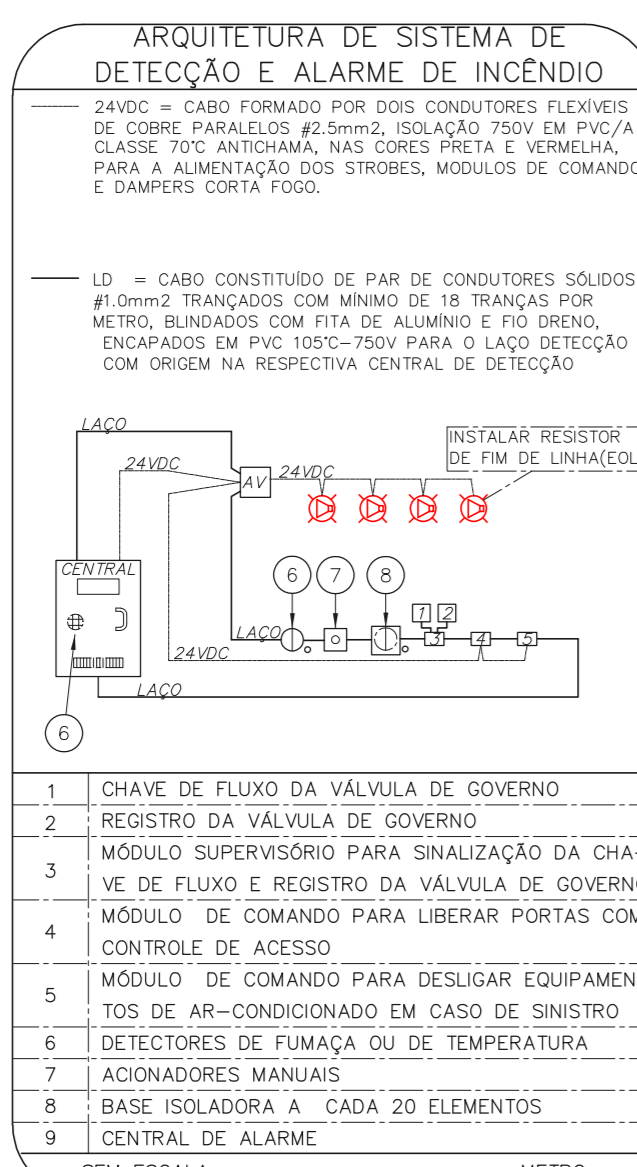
ARQUITETURA DE SISTEMA DE DETECÇÃO E ALARME DE INCÊNDIO

24VDC = CABO FORMADO POR DOIS CONDUTORES FLEXÍVEIS DE COBRE PARALELOS #2.5mm2, ISOLAÇÃO 750V EM PVC/A CLASSE 70°C ANTICHAMA, NAS CORES PRETA E VERMELHA, PARA A ALIMENTAÇÃO DOS STROBES, MODULOS DE COMANDO E DAMPERS CORTA FOGO.

LD = CABO CONSTITUÍDO DE PAR DE CONDUTORES SÓLIDOS #1.0mm2 TRANÇADOS COM MÍNIMO DE 18 TRANÇAS POR METRO, BLINDADOS COM FITA DE ALUMÍNIO E FIO DRENO, ENCAPADOS EM PVC 105°C–750V PARA O LAÇO DETECÇÃO COM ORIGEM NA RESPECTIVA CENTRAL DE DETECÇÃO

LAÇO
24VDC
AV
24VDC
INSTALAR RESISTOR DE FIM DE LINHA(EOL
CENTRAL
6
7
8
1
2
LAÇO
3
4
5
24VDC
LAÇO
6

| | |
|---|---|
| 1 | CHAVE DE FLUXO DA VÁLVULA DE GOVERNO |
| 2 | REGISTRO DA VÁLVULA DE GOVERNO |
| 3 | MÓDULO SUPERVISÓRIO PARA SINALIZAÇÃO DA CHAVE DE FLUXO E REGISTRO DA VÁLVULA DE GOVERNO |
| 4 | MÓDULO DE COMANDO PARA LIBERAR PORTAS COM CONTROLE DE ACESSO |
| 5 | MÓDULO DE COMANDO PARA DESLIGAR EQUIPAMENTOS DE AR–CONDICIONADO EM CASO DE SINISTRO |
| 6 | DETECTORES DE FUMAÇA OU DE TEMPERATURA |
| 7 | ACIONADORES MANUAIS |
| 8 | BASE ISOLADORA A CADA 20 ELEMENTOS |
| 9 | CENTRAL DE ALARME |

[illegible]